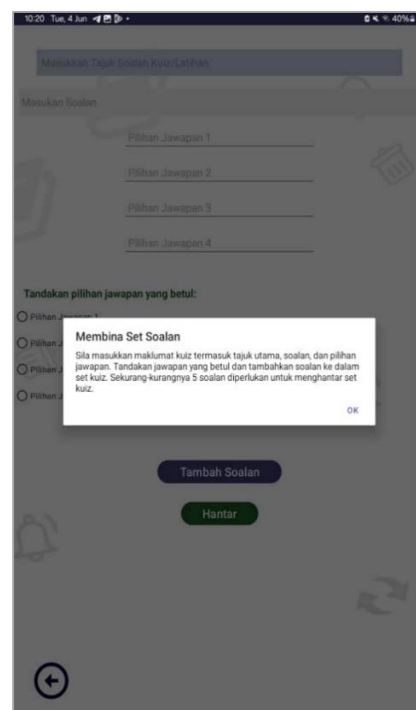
10:20 Tue, 4 Jun
40%

Masukkan Tajuk Soalan Kuiz/Latihan

Masukan Soalan

Pilihan Jawapan 1

Pilihan Jawapan 2

Pilihan Jawapan 3

Pilihan Jawapan 4

Tandakan pilihan jawapan yang betul:

Pilihan Jawapan 1

Pilihan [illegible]

Pilihan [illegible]

Pilihan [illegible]

Membina Set Soalan

Sila masukkan maklumat kuiz termasuk tajuk utama, soalan, dan pilihan jawapan. Tandakan jawapan yang betul dan tambahkan soalan ke dalam set kuiz. Sekurang-kurangnya 5 soalan diperlukan untuk menghantar set kuiz.

OK

Tambah Soalan

Hantar